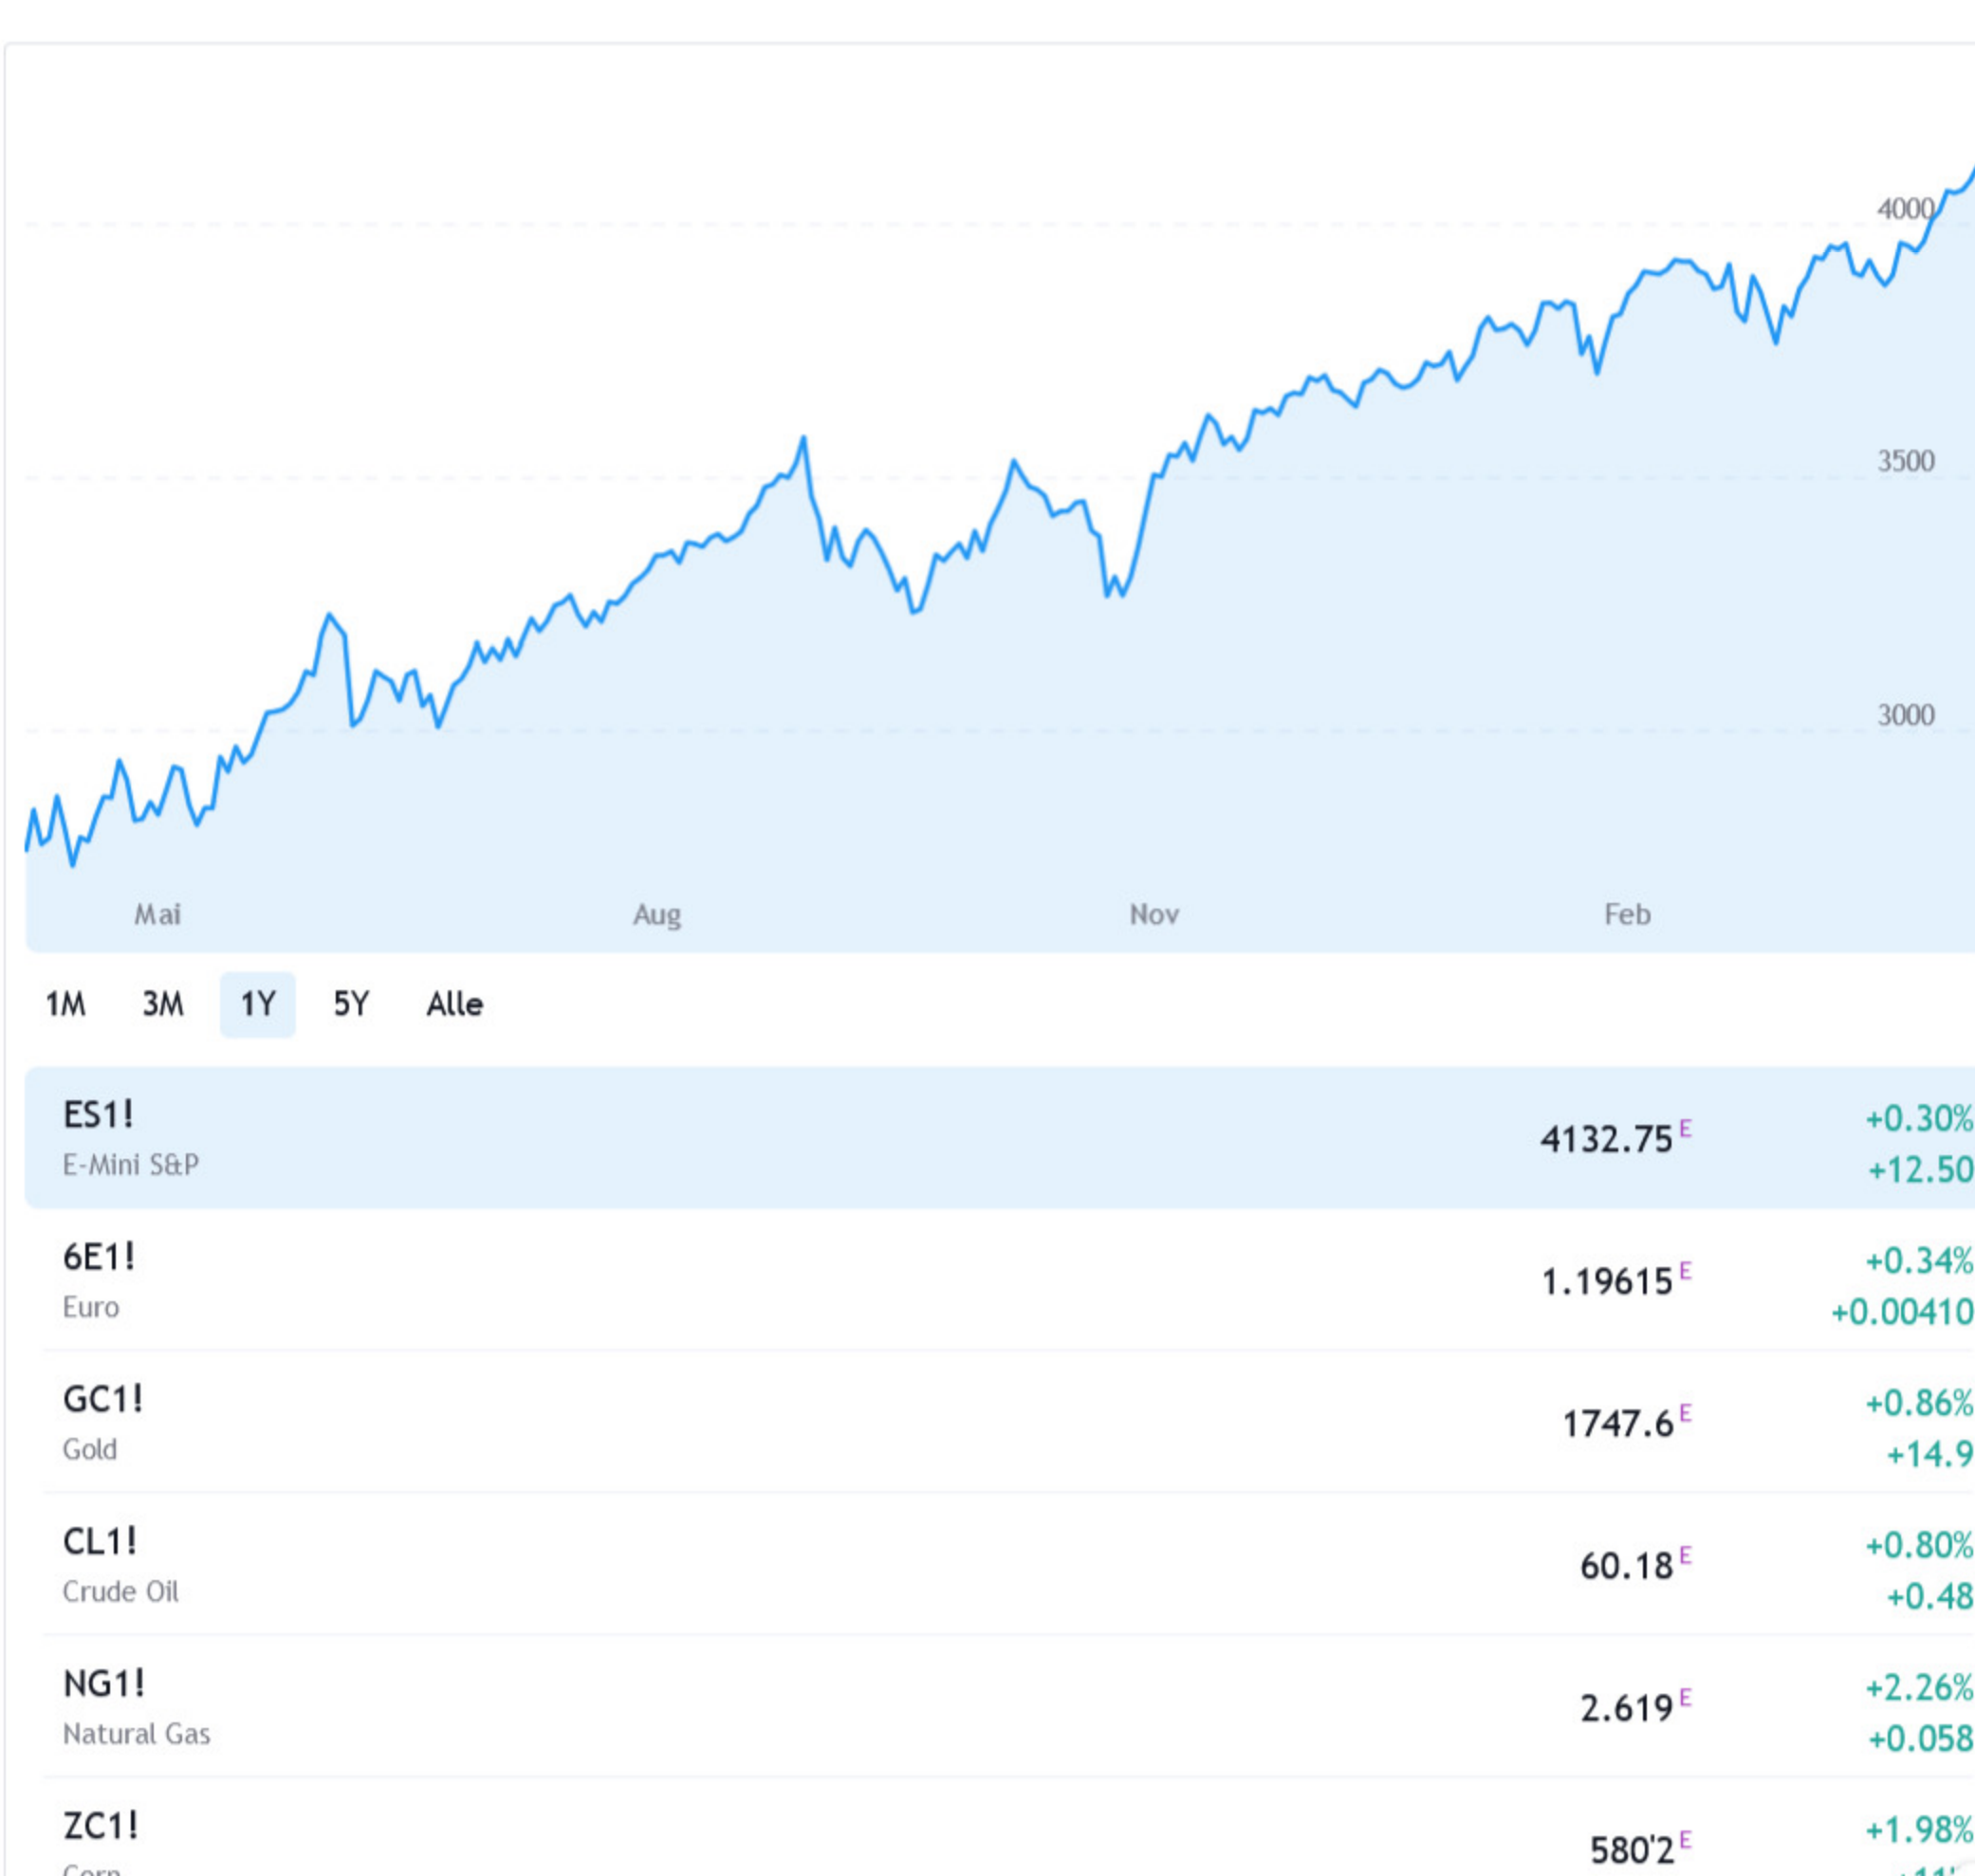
4000
3500
3000
Mai
Aug
Nov
Feb

1M 3M 1Y 5Y Alle

| | | |
|---|---|---|
| ES1! E-Mini S&P | 4132.75 E | +0.30% +12.50 |
| 6E1! Euro | 1.19615 E | +0.34% +0.00410 |
| GC1! Gold | 1747.6 E | +0.86% +14.9 |
| CL1! Crude Oil | 60.18 E | +0.80% +0.48 |
| NG1! Natural Gas | 2.619 E | +2.26% +0.058 |
| ZC1! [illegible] | 580'2 E | +1.98% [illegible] |